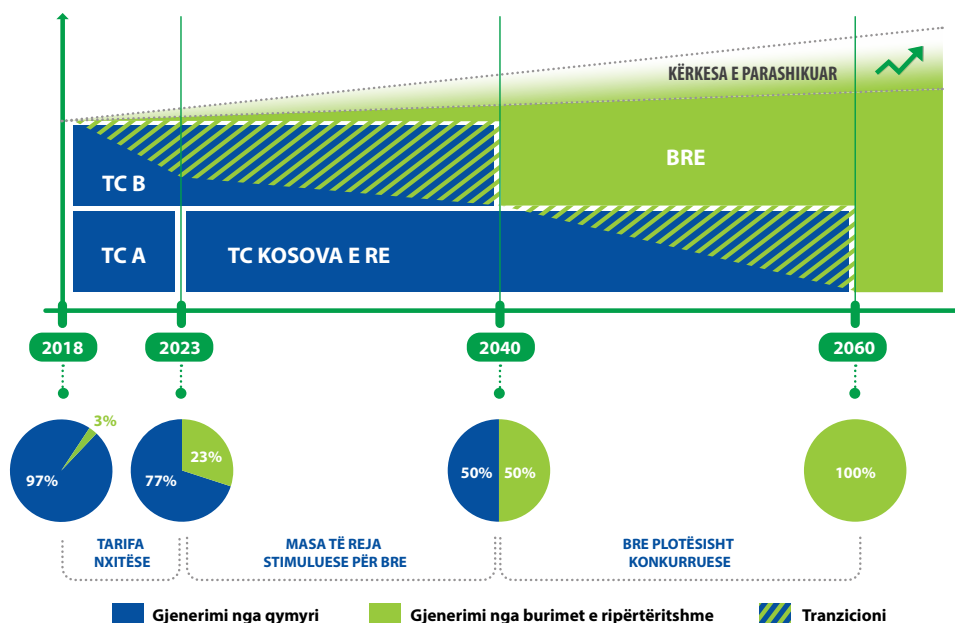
KËRKESA E PARASHIKUAR

TC B

BRE

TC A

TC KOSOVA E RE

2018

2023

2040

2060

3%

97%

23%

77%

50%

50%

100%

TARIFA NXITËSE

MASA TË REJA STIMULUESE PËR BRE

BRE PLOTËSISHT KONKURRUESE

Gjenerimi nga qymyri

Gjenerimi nga burimet e ripërtëritshme

Tranzicioni